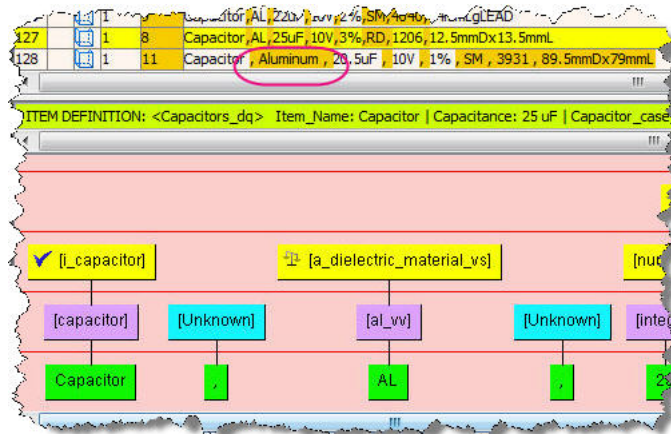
| | | 1 | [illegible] | Capacitor,AL,220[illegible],10V,2%,SM,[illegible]LEAD |
|---|---|---|---|---|
| 127 | | 1 | 8 | Capacitor,AL,25uF,10V,3%,RD,1206,12.5mmDx13.5mmL |
| 128 | | 1 | 11 | Capacitor , Aluminum , 20.5uF , 10V , 1% , SM , 3931 , 89.5mmDx79mmL |

III

ITEM DEFINITION: <Capacitors_dq> Item_Name: Capacitor | Capacitance: 25 uF | Capacitor_case

[i_capacitor]

[a_dielectric_material_vs]

[nu

[capacitor]

[Unknown]

[al_vv]

[Unknown]

[inte

Capacitor

,

AL

,

2

III